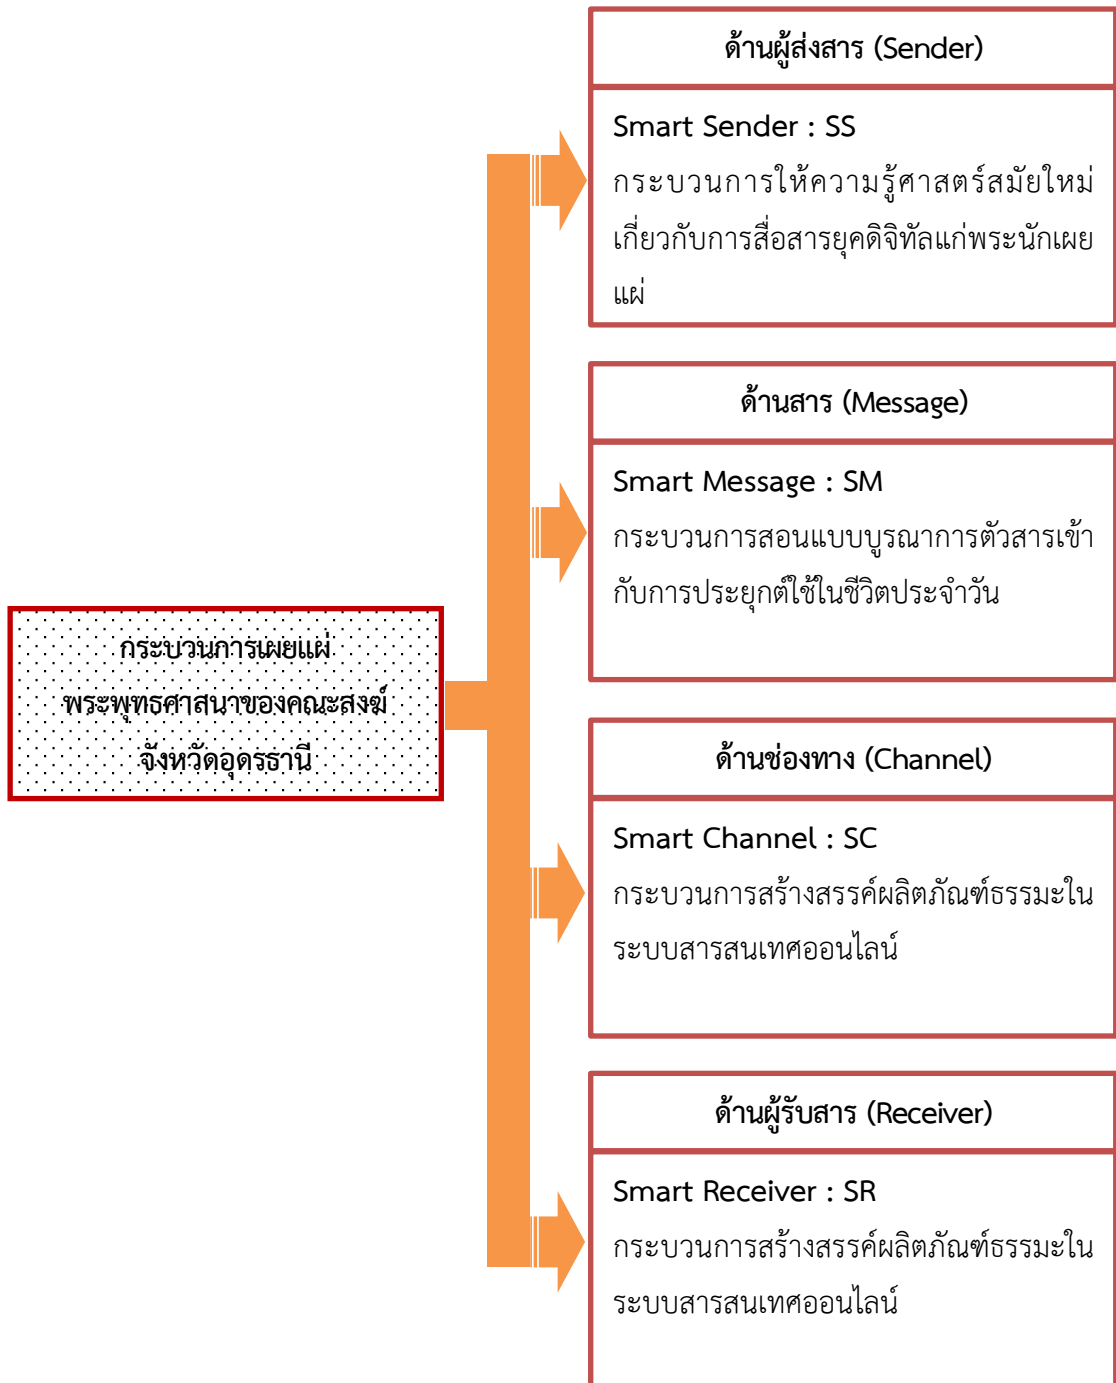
กระบวนการเผยแผ่พระพุทธศาสนาของคณะสงฆ์จังหวัดอุดรธานี

ด้านผู้ส่งสาร (Sender)

Smart Sender : SS
กระบวนการให้ความรู้ศาสตร์สมัยใหม่เกี่ยวกับการสื่อสารยุคดิจิทัลแก่พระนักเผยแผ่

ด้านสาร (Message)

Smart Message : SM
กระบวนการสอนแบบบูรณาการตัวสารเข้ากับการประยุกต์ใช้ในชีวิตประจำวัน

ด้านช่องทาง (Channel)

Smart Channel : SC
กระบวนการสร้างสรรค์ผลิตภัณฑ์ธรรมะในระบบสารสนเทศออนไลน์

ด้านผู้รับสาร (Receiver)

Smart Receiver : SR
กระบวนการสร้างสรรค์ผลิตภัณฑ์ธรรมะในระบบสารสนเทศออนไลน์